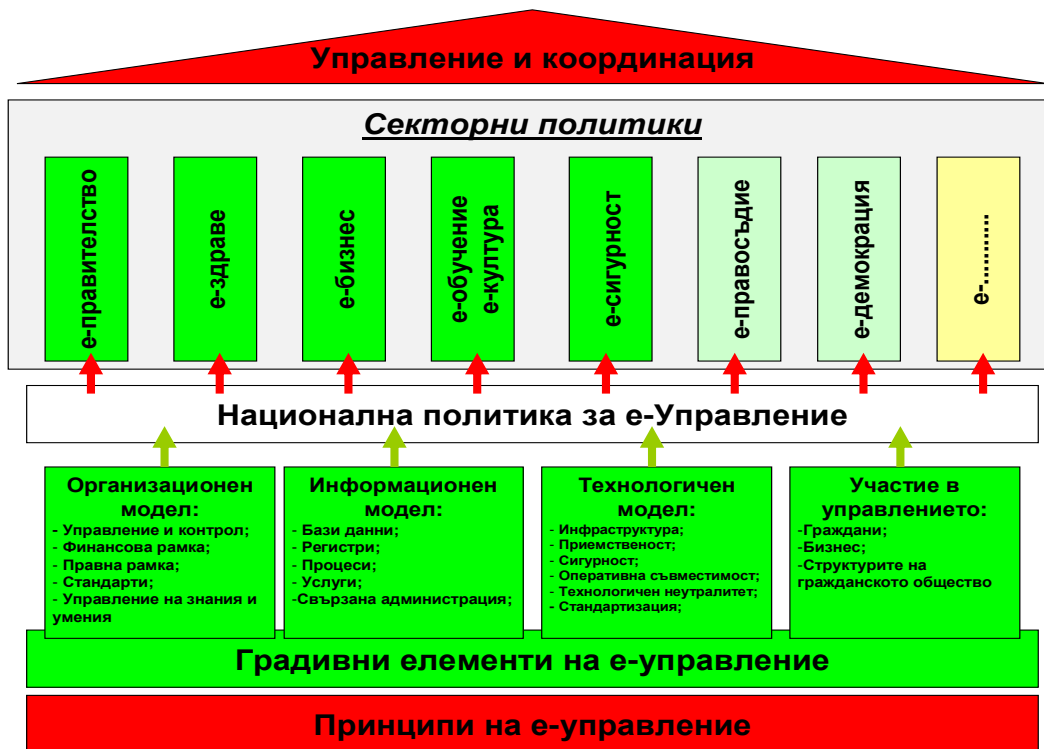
Управление и координация

Секторни политики

е-правителство

е-здраве

е-бизнес

е-обучение е-култура

е-сигурност

е-правосъдие

е-демокрация

е-........

Национална политика за е-Управление

Организационен модел:
- Управление и контрол;
- Финансова рамка;
- Правна рамка;
- Стандарти;
- Управление на знания и умения

Информационен модел:
- Бази данни;
- Регистри;
- Процеси;
- Услуги;
-Свързана администрация;

Технологичен модел:
- Инфраструктура;
- Приемственост;
- Сигурност;
- Оперативна съвместимост;
- Технологичен неутралитет;
- Стандартизация;

Участие в управлението:
-Граждани;
-Бизнес;
-Структурите на гражданското общество

Градивни елементи на е-управление

Принципи на е-управление